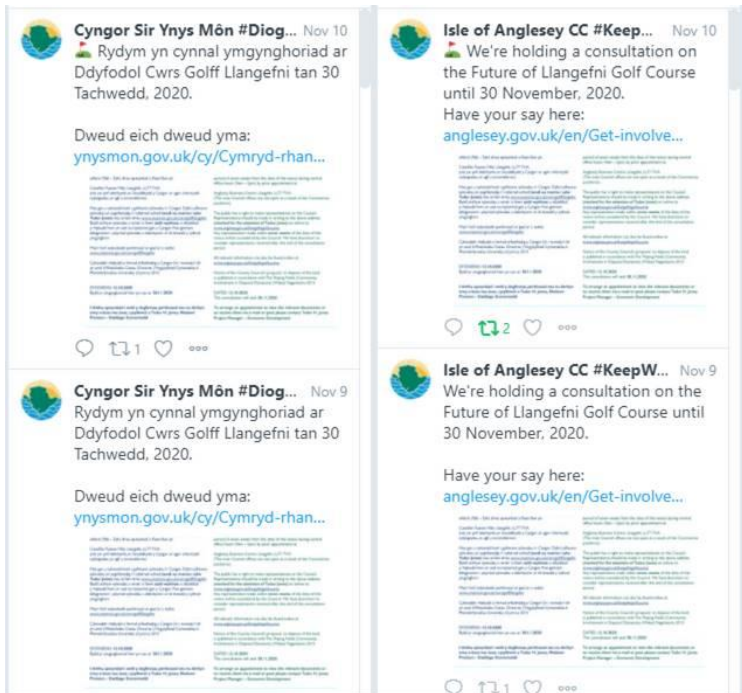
Cyngor Sir Ynys Môn #Diog... Nov 10
⛳ Rydym yn cynnal ymgynghoriad ar Ddyfodol Cwrs Golff Llangefni tan 30 Tachwedd, 2020.

Dweud eich dweud yma:
ynysmon.gov.uk/cy/Cymryd-rhan...

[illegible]

1

Cyngor Sir Ynys Môn #Diog... Nov 9
Rydym yn cynnal ymgynghoriad ar Ddyfodol Cwrs Golff Llangefni tan 30 Tachwedd, 2020.

Dweud eich dweud yma:
ynysmon.gov.uk/cy/Cymryd-rhan...

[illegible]

Isle of Anglesey CC #Keep... Nov 10
⛳ We're holding a consultation on the Future of Llangefni Golf Course until 30 November, 2020.
Have your say here:
anglesey.gov.uk/en/Get-involve...

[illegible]

2

Isle of Anglesey CC #KeepW... Nov 9
We're holding a consultation on the Future of Llangefni Golf Course until 30 November, 2020.

Have your say here:
anglesey.gov.uk/en/Get-involve...

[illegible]

1